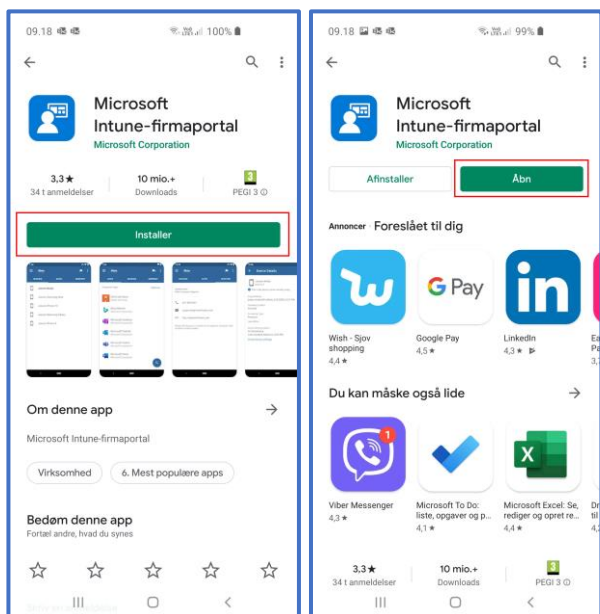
09.18 100%

Microsoft Intune-firmaportal
Microsoft Corporation

3,3★
34 t anmeldelser

10 mio.+
Downloads

PEGI 3

Installer

Om denne app

Microsoft Intune-firmaportal

Virksomhed

6. Mest populære apps

Bedøm denne app
Fortæl andre, hvad du synes

09.18 99%

Microsoft Intune-firmaportal
Microsoft Corporation

Afinstaller

Åbn

Annoncer · Foreslået til dig

Wish - Sjov shopping
4,4★

Google Pay
4,5★

LinkedIn
4,3★

Du kan måske også lide

Viber Messenger
4,3★

Microsoft To Do: liste, opgaver og p...
4,1★

Microsoft Excel: Se, rediger og opret re...
4,4★

3,3★
34 t anmeldelser

10 mio.+
Downloads

PEGI 3